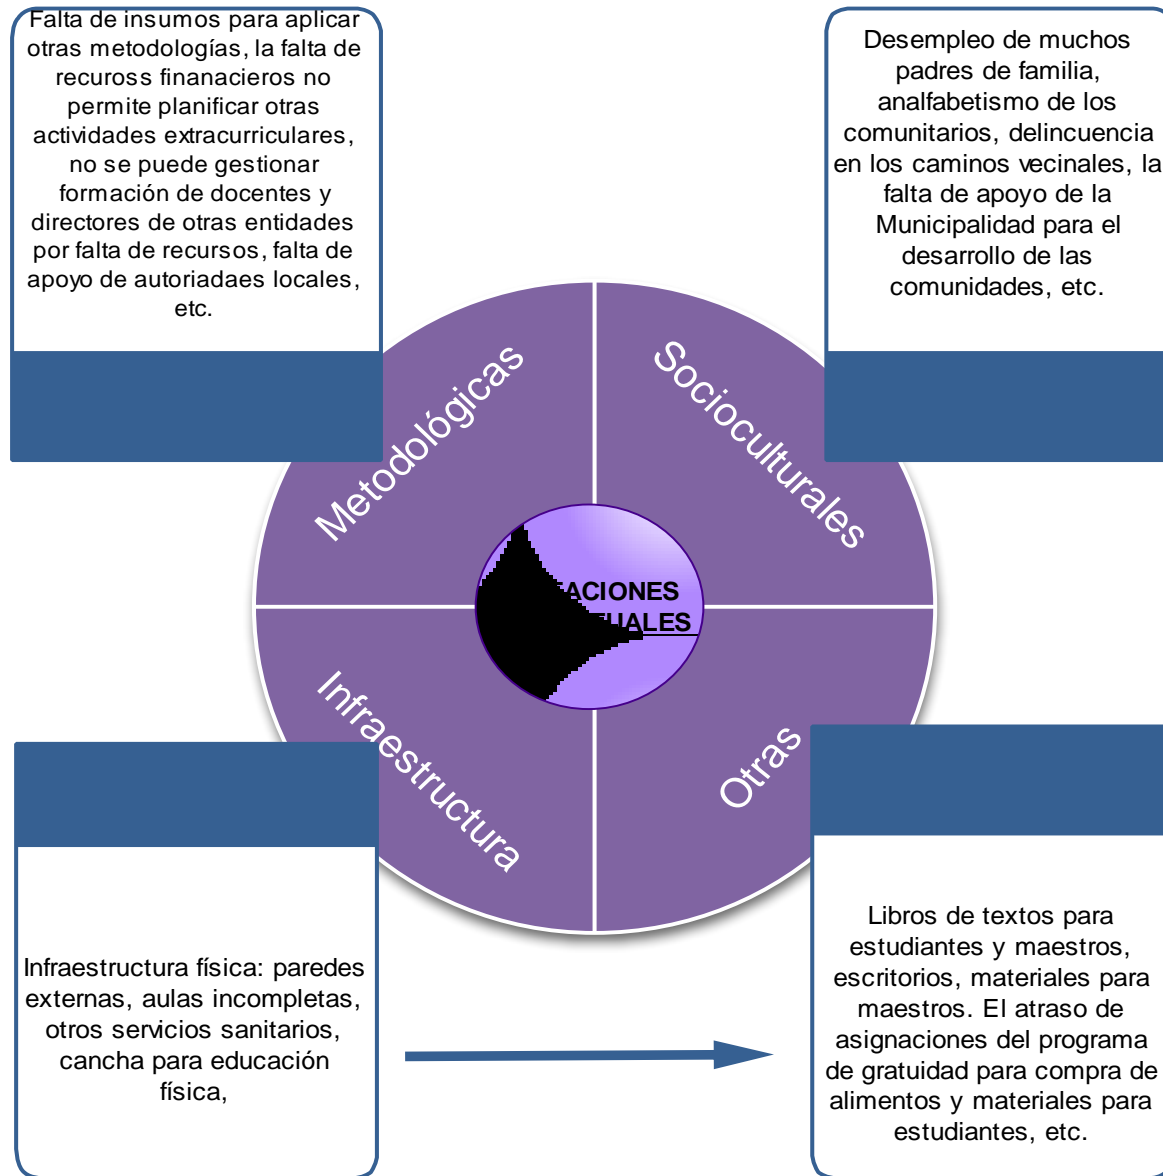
Falta de insumos para aplicar otras metodologías, la falta de recuross finanacieros no permite planificar otras actividades extracurriculares, no se puede gestionar formación de docentes y directores de otras entidades por falta de recursos, falta de apoyo de autoriadaes locales, etc.

Desempleo de muchos padres de familia, analfabetismo de los comunitarios, delincuencia en los caminos vecinales, la falta de apoyo de la Municipalidad para el desarrollo de las comunidades, etc.

Metodológicas

Socioculturales

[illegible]ACIONES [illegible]UALES

Infraestructura

Otras

Infraestructura física: paredes externas, aulas incompletas, otros servicios sanitarios, cancha para educación física,

Libros de textos para estudiantes y maestros, escritorios, materiales para maestros. El atraso de asignaciones del programa de gratuidad para compra de alimentos y materiales para estudiantes, etc.